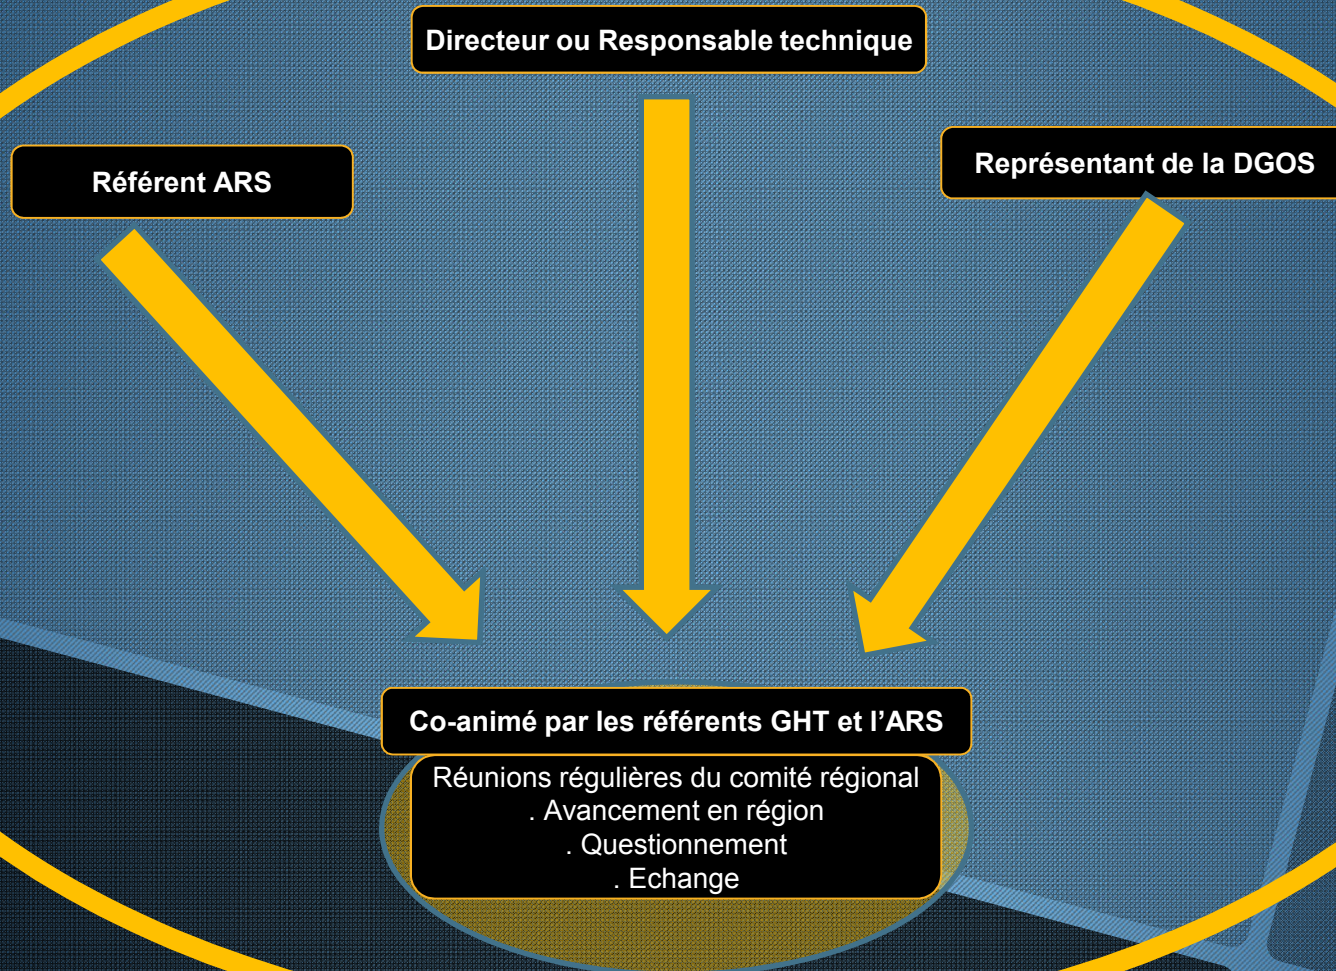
Directeur ou Responsable technique

Référent ARS

Représentant de la DGOS

Co-animé par les référents GHT et l’ARS

Réunions régulières du comité régional
. Avancement en région
. Questionnement
. Echange